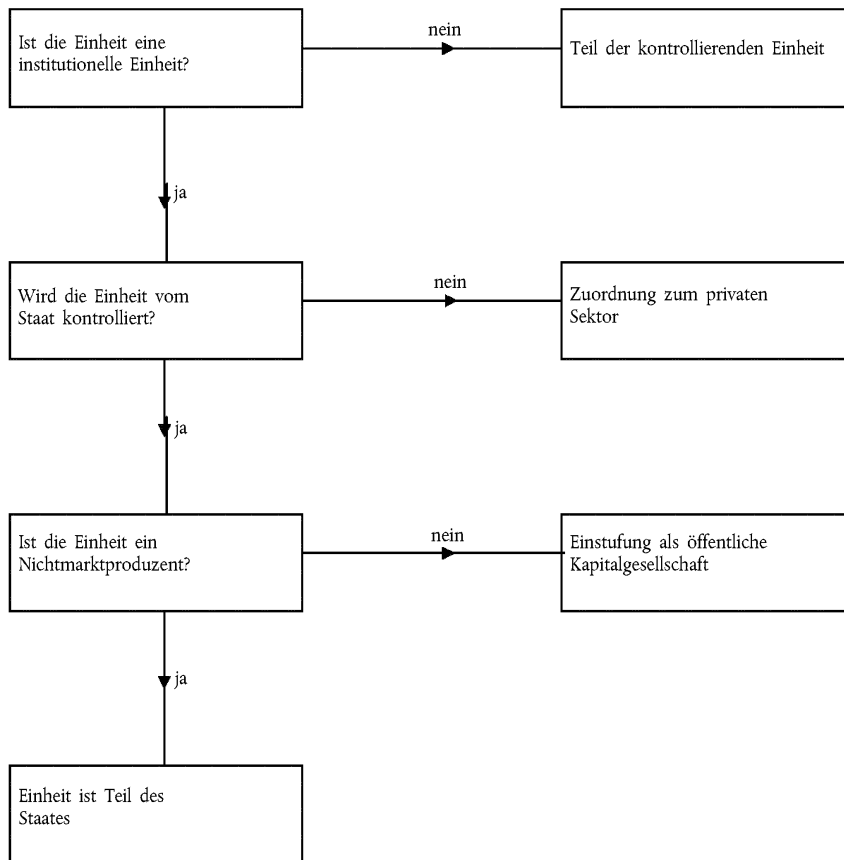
Ist die Einheit eine institutionelle Einheit?

nein

Teil der kontrollierenden Einheit

ja

Wird die Einheit vom Staat kontrolliert?

nein

Zuordnung zum privaten Sektor

ja

Ist die Einheit ein Nichtmarktproduzent?

nein

Einstufung als öffentliche Kapitalgesellschaft

ja

Einheit ist Teil des Staates